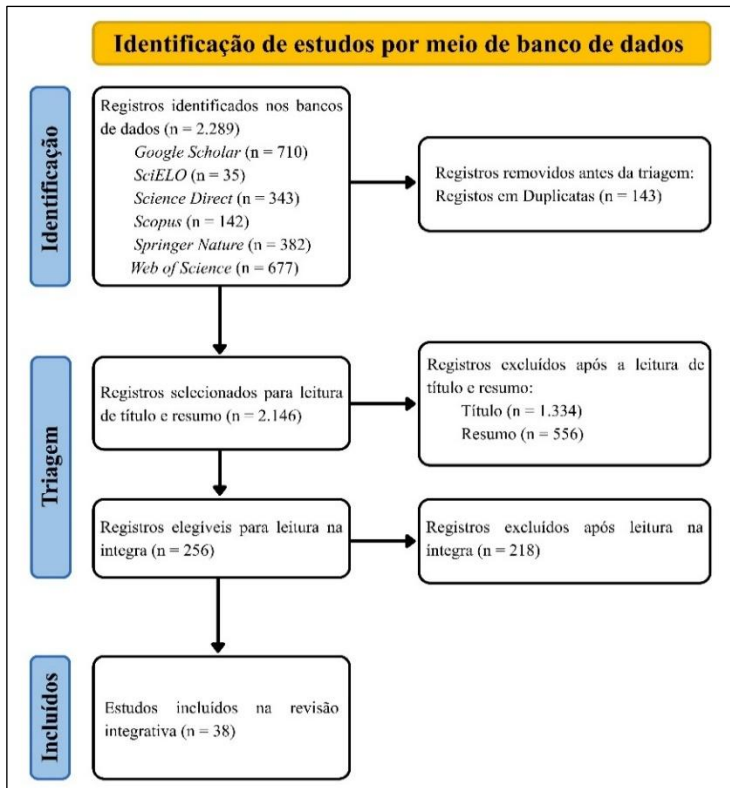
Identificação de estudos por meio de banco de dados

Identificação

Registros identificados nos bancos de dados (n = 2.289)
Google Scholar (n = 710)
SciELO (n = 35)
Science Direct (n = 343)
Scopus (n = 142)
Springer Nature (n = 382)
Web of Science (n = 677)

Registros removidos antes da triagem: Registos em Duplicatas (n = 143)

Triagem

Registros selecionados para leitura de título e resumo (n = 2.146)

Registros excluídos após a leitura de título e resumo:
Título (n = 1.334)
Resumo (n = 556)

Registros elegíveis para leitura na íntegra (n = 256)

Registros excluídos após leitura na íntegra (n = 218)

Incluídos

Estudos incluídos na revisão integrativa (n = 38)